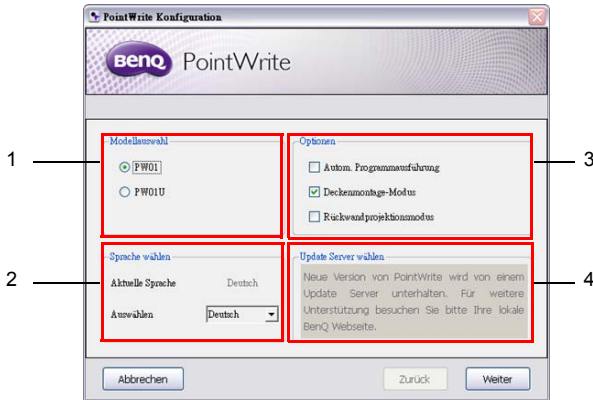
PointWrite Konfiguration

BenQ PointWrite

1

Modellauswahl

PW01

PW01U

Optionen

Autom. Programmausführung

Deckenmontage-Modus

Rückwandprojektionsmodus

3

2

Sprache wählen

Aktuelle Sprache Deutsch

Auswählen Deutsch

Update Server wählen

Neue Version von PointWrite wird von einem Update Server unterhalten. Für weitere Unterstützung besuchen Sie bitte Ihre lokale BenQ Webseite.

4

Abbrechen

Zurück

Weiter